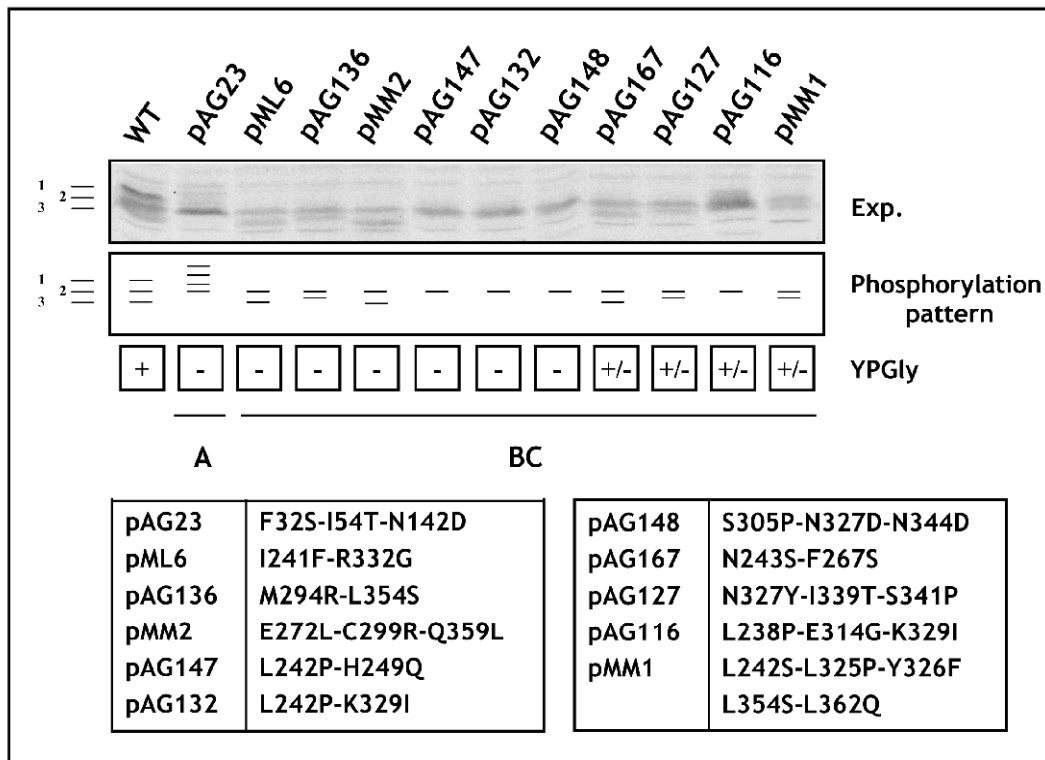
WT pAG23 pML6 pAG136 pMM2 pAG147 pAG132 pAG148 pAG167 pAG127 pAG116 pMM1

1 2 3

Exp.

1 2 3

Phosphorylation pattern

| + | - | - | - | - | - | - | - | +/- | +/- | +/- | +/- |

YPGly

A

BC

| | |
|---|---|
| pAG23 | F32S-I54T-N142D |
| pML6 | I241F-R332G |
| pAG136 | M294R-L354S |
| pMM2 | E272L-C299R-Q359L |
| pAG147 | L242P-H249Q |
| pAG132 | L242P-K329I |

| | |
|---|---|
| pAG148 | S305P-N327D-N344D |
| pAG167 | N243S-F267S |
| pAG127 | N327Y-I339T-S341P |
| pAG116 | L238P-E314G-K329I |
| pMM1 | L242S-L325P-Y326F |
| | L354S-L362Q |